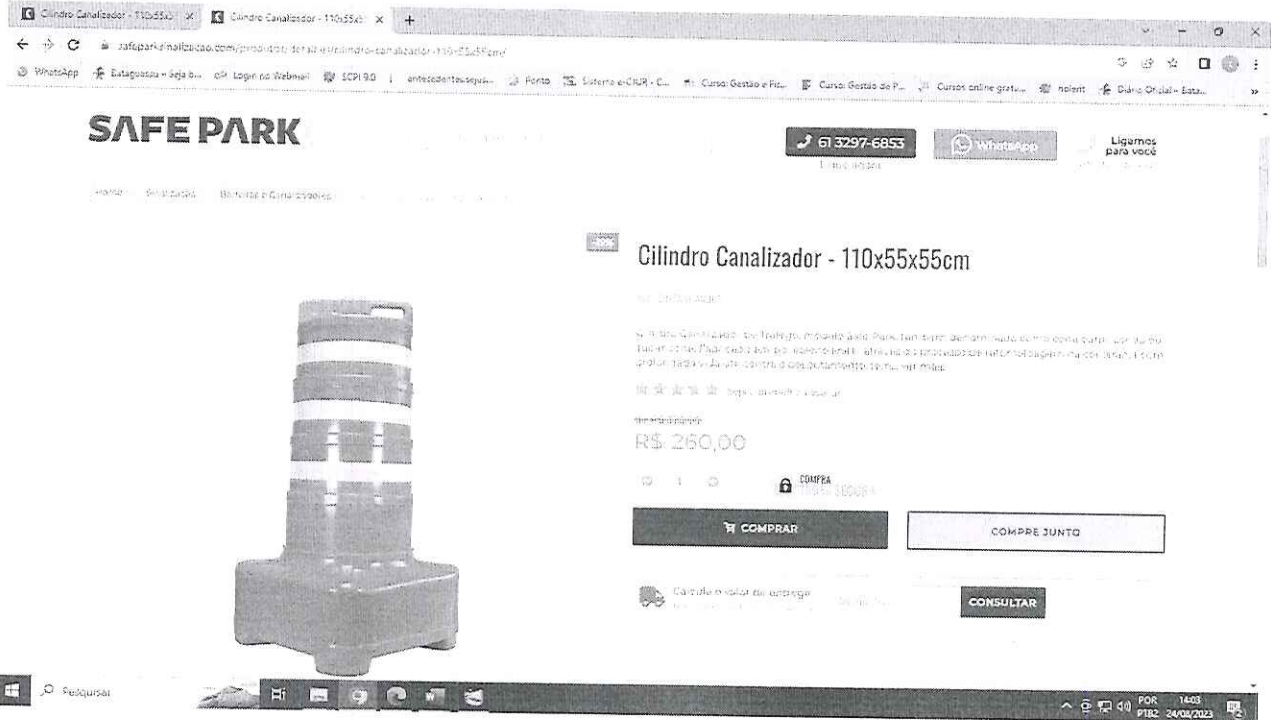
Cilindro Canalizador - 110x55x5 ×
Cilindro Canalizador - 110x55x5 ×
+
safeparksinalizacao.com/produto/cilindro-canalizador-110x55x55cm/
WhatsApp
Bataguassu » Seja b...
Login no Webmail
SCPI 9.0
antecedentes.sesp...
Ponto
Sistema e-CIUR - C...
Curso: Gestão e Fis...
Curso: Gestão de P...
Cursos online gratu...
holerit
Diário Oficial » Bata...

SAFE PARK
61 3297-6853
WhatsApp
Ligamos para você

Home
Sinalização
Barreiras e Canalizadores

Cilindro Canalizador - 110x55x55cm

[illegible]

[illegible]

Seja o primeiro a avaliar

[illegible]
R$ 260,00

1
COMPRA
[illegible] SEGURA

COMPRAR
COMPRE JUNTO

Calcule o valor da entrega
CONSULTAR

Pesquisar
POR PTB2 14:03 24/08/2023